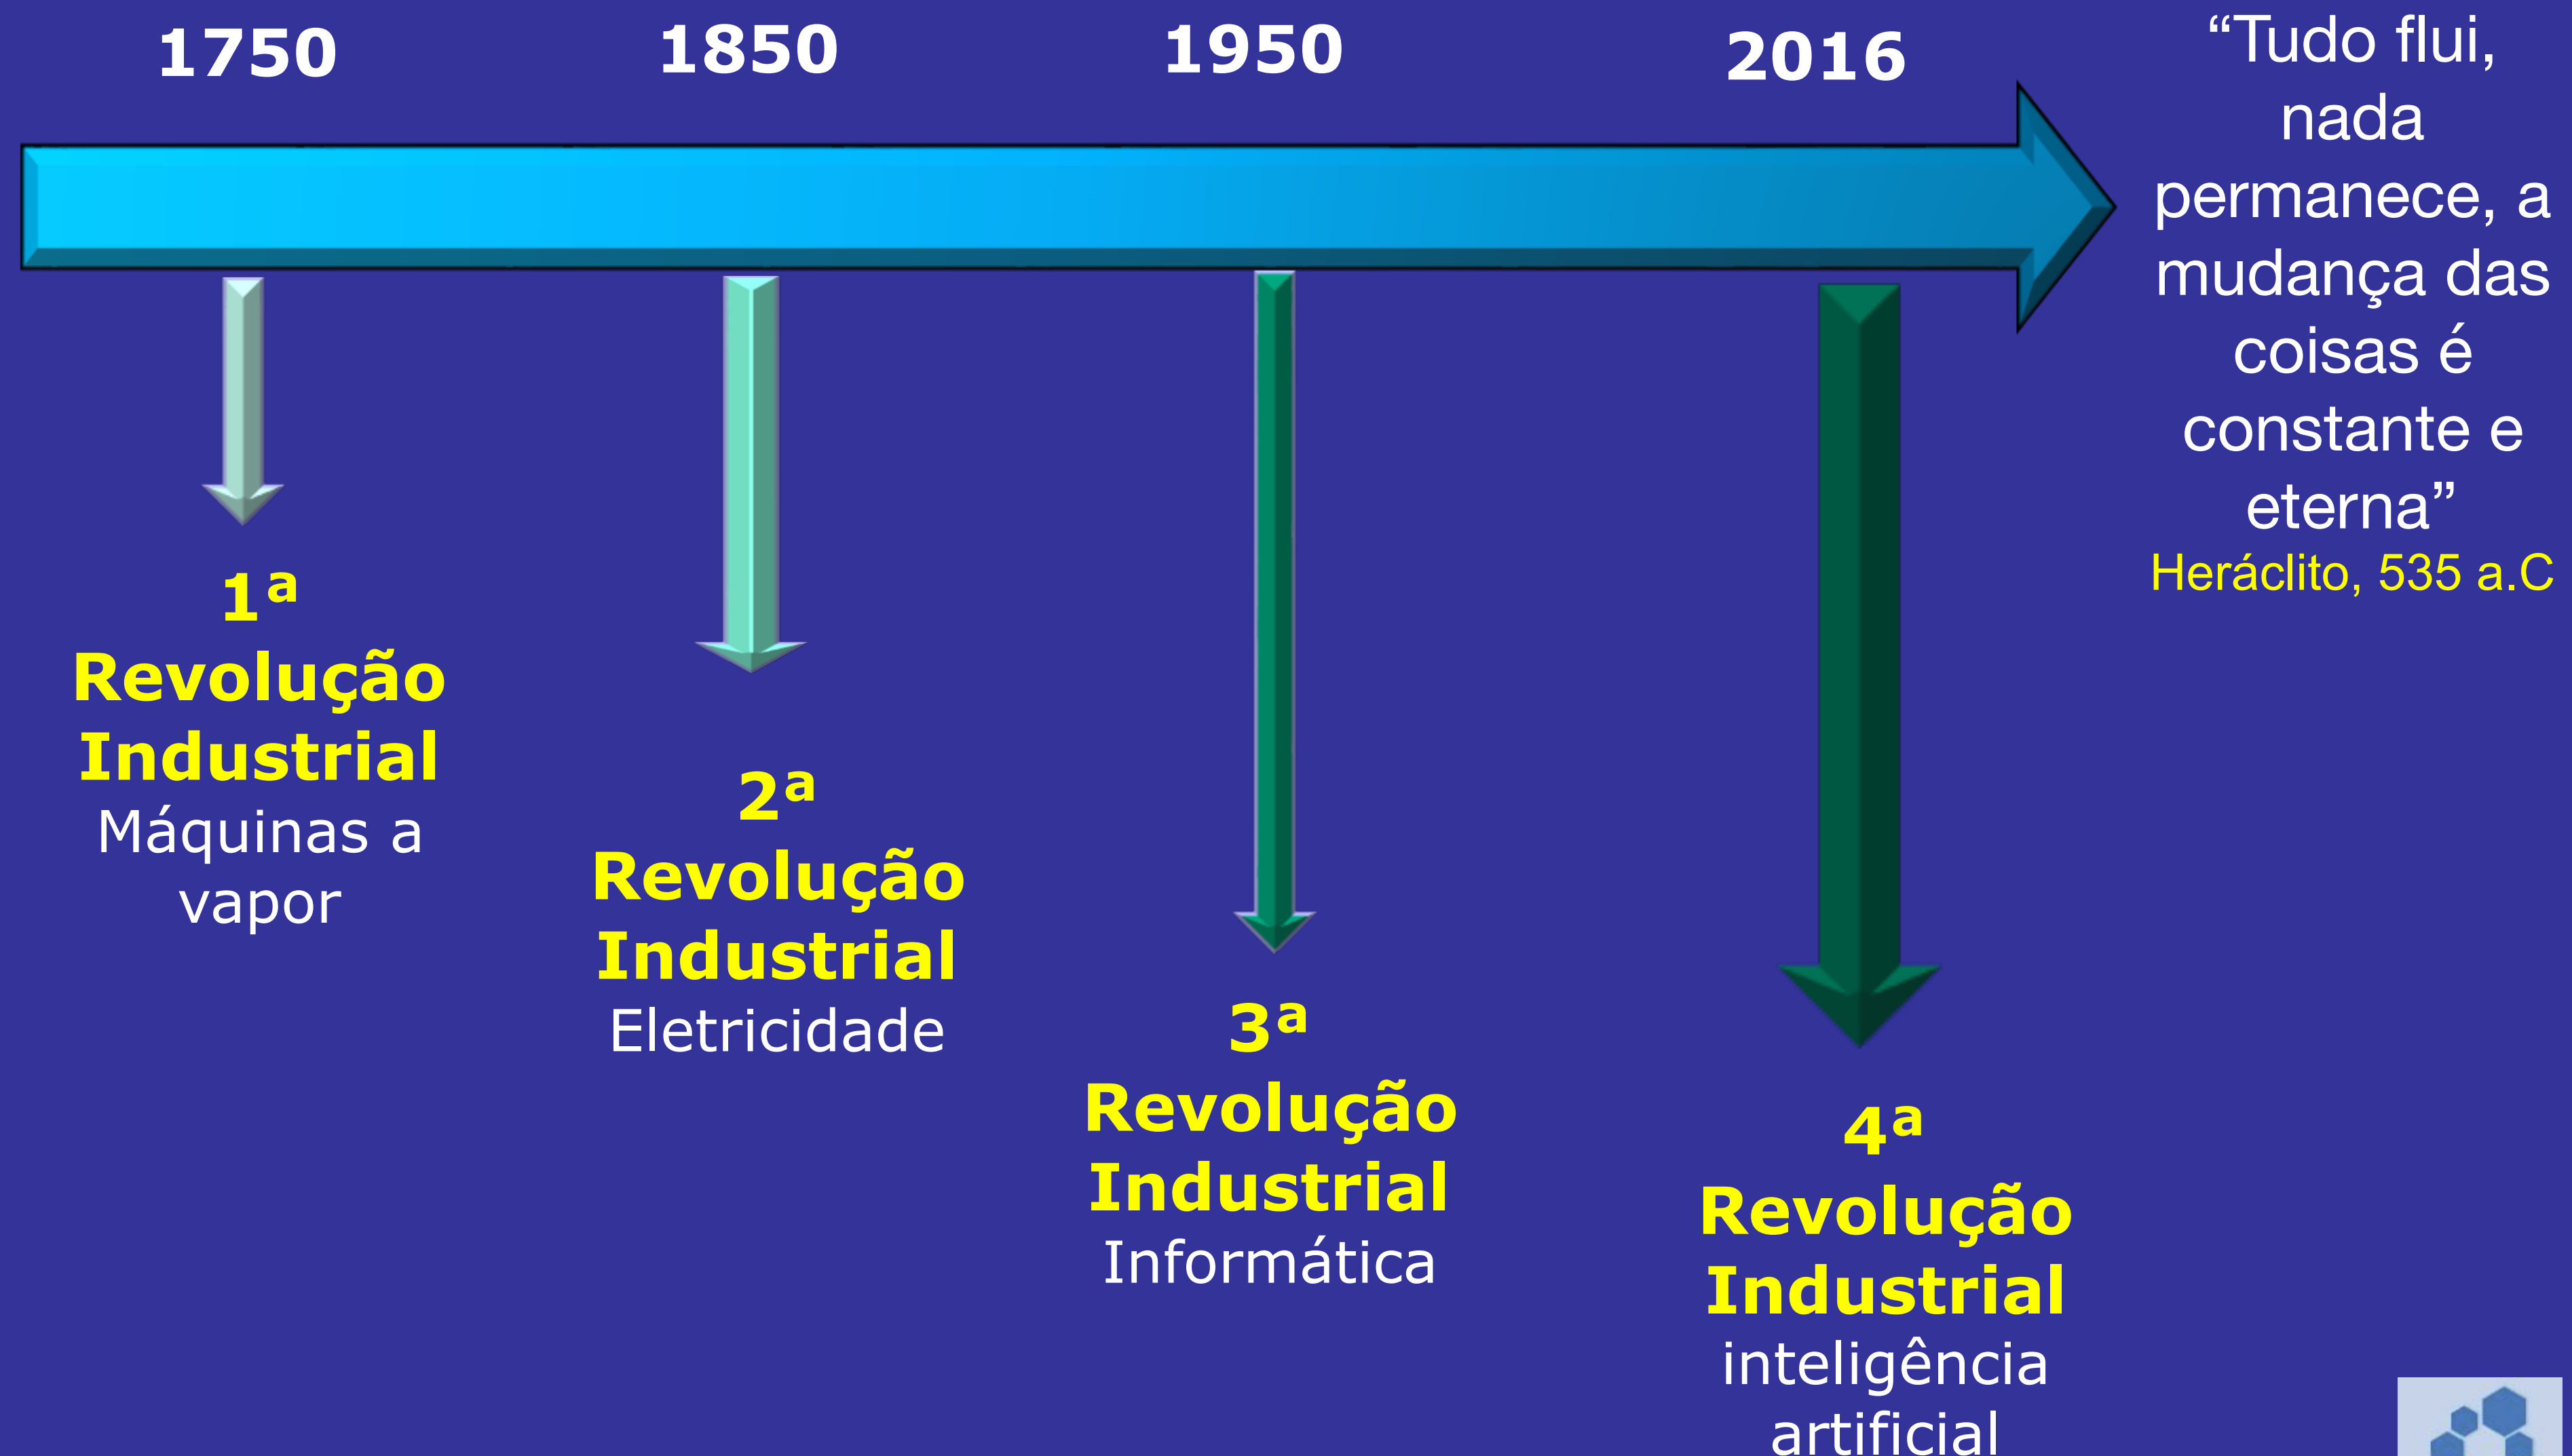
1750

1850

1950

2016

"Tudo flui, nada permanece, a mudança das coisas é constante e eterna"
Heráclito, 535 a.C

1ª Revolução Industrial
Máquinas a vapor

2ª Revolução Industrial
Eletricidade

3ª Revolução Industrial
Informática

4ª Revolução Industrial
inteligência artificial